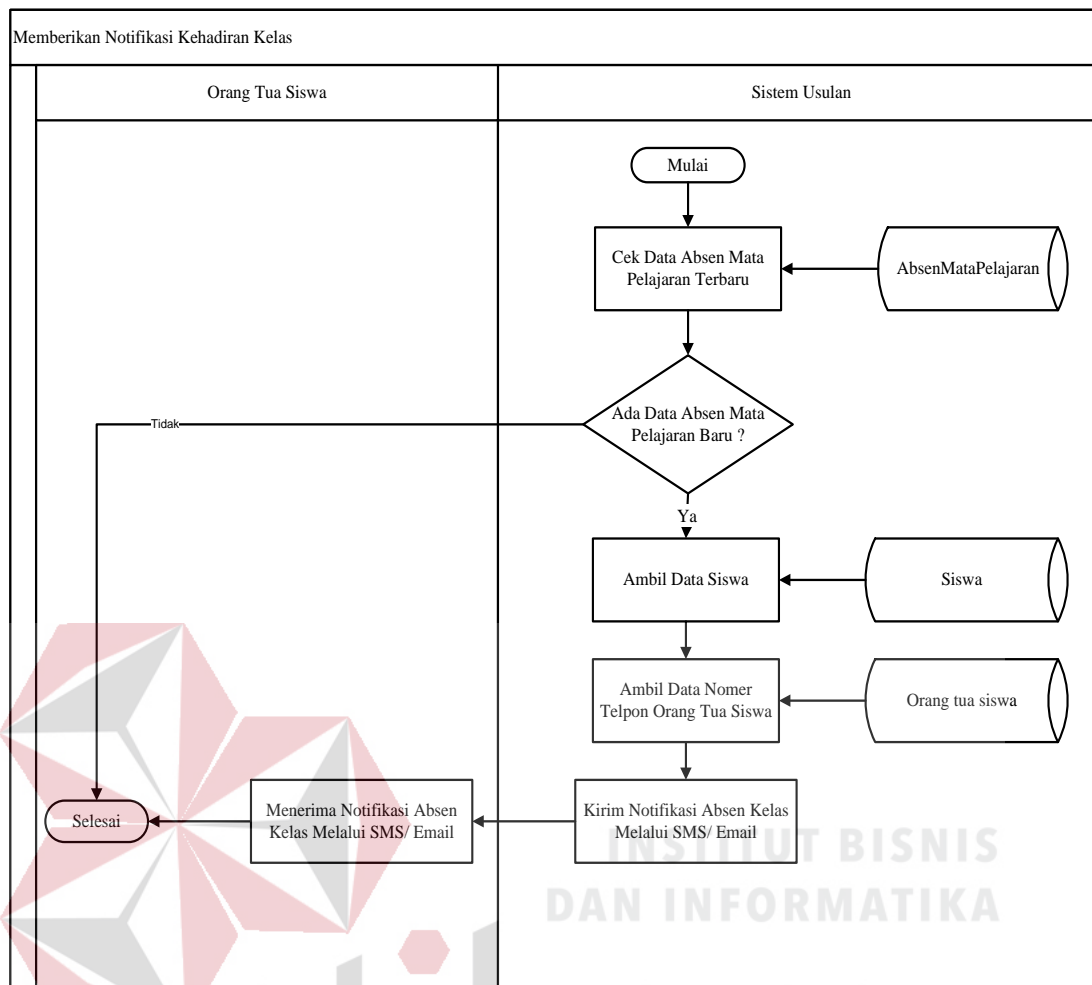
Memberikan Notifikasi Kehadiran Kelas

Orang Tua Siswa

Sistem Usulan

Mulai

Cek Data Absen Mata Pelajaran Terbaru

AbsenMataPelajaran

Ada Data Absen Mata Pelajaran Baru ?

Tidak

Ya

Ambil Data Siswa

Siswa

Ambil Data Nomer Telpon Orang Tua Siswa

Orang tua siswa

Kirim Notifikasi Absen Kelas Melalui SMS/ Email

Menerima Notifikasi Absen Kelas Melalui SMS/ Email

Selesai

INSTITUT BISNIS
DAN INFORMATIKA